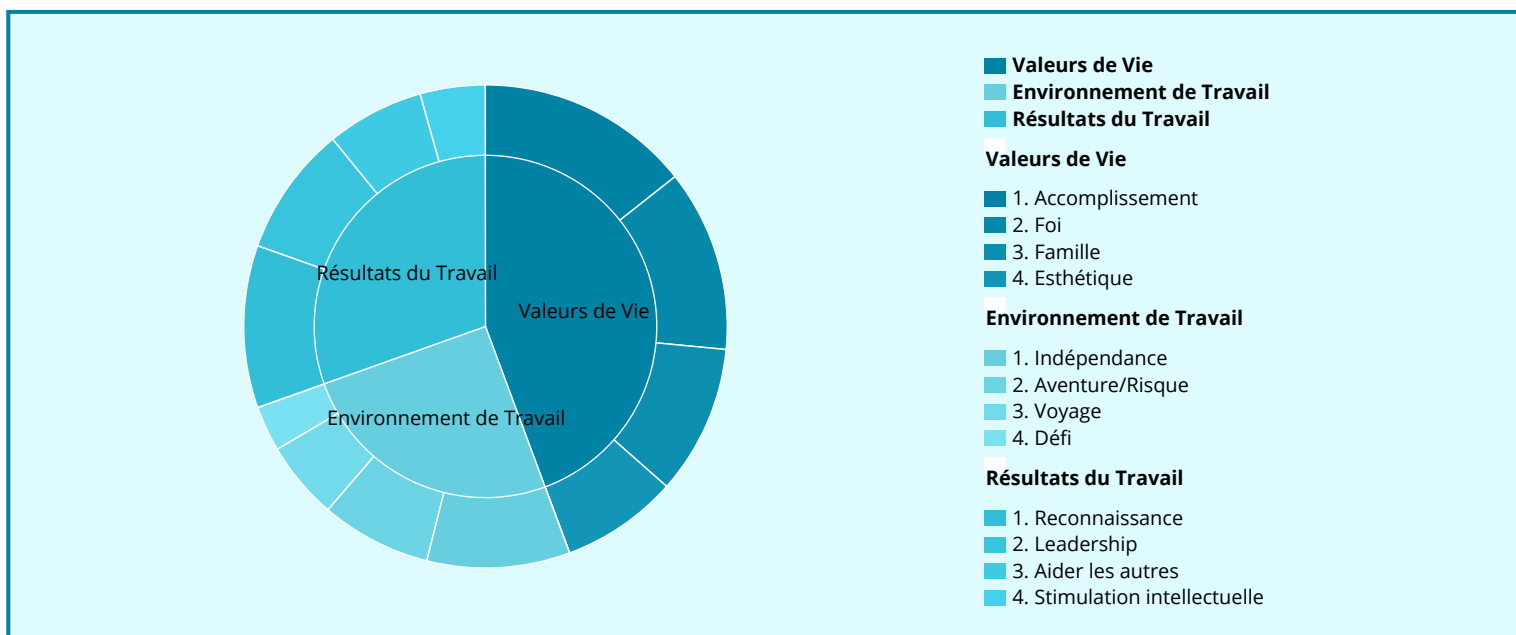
Résultats du Travail

Valeurs de Vie

Environnement de Travail

Valeurs de Vie
Environnement de Travail
Résultats du Travail

Valeurs de Vie

1. Accomplissement
2. Foi
3. Famille
4. Esthétique

Environnement de Travail

1. Indépendance
2. Aventure/Risque
3. Voyage
4. Défi

Résultats du Travail

1. Reconnaissance
2. Leadership
3. Aider les autres
4. Stimulation intellectuelle